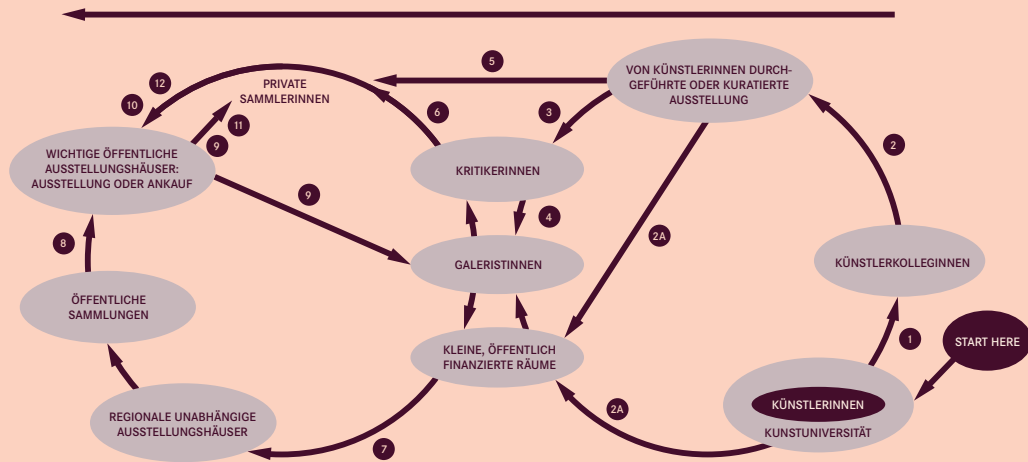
START HERE

KÜNSTLERINNEN

KUNSTUNIVERSITÄT

1

KÜNSTLERKOLLEGINNEN

2

VON KÜNSTLERINNEN DURCHGEFÜHRTE ODER KURATIERTE AUSSTELLUNG

2A

2A

5

3

PRIVATE SAMMLERINNEN

6

KRITIKERINNEN

4

GALERISTINNEN

KLEINE, ÖFFENTLICH FINANZIERTE RÄUME

7

REGIONALE UNABHÄNGIGE AUSSTELLUNGSHÄUSER

ÖFFENTLICHE SAMMLUNGEN

8

WICHTIGE ÖFFENTLICHE AUSSTELLUNGSHÄUSER: AUSSTELLUNG ODER ANKAUF

9

9

10

11

12